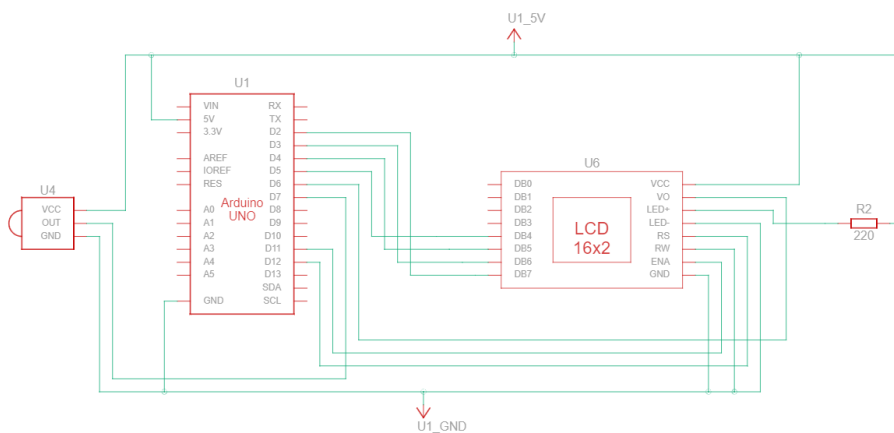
U1_5V

U1

VIN
5V
3.3V
AREF
IOREF
RES
A0
A1
A2
A3
A4
A5
GND

RX
TX
D2
D3
D4
D5
D6
D7
D8
D9
D10
D11
D12
D13
SDA
SCL

Arduino
UNO

U4
VCC
OUT
GND

U6
DB0
DB1
DB2
DB3
DB4
DB5
DB6
DB7

LCD
16x2

VCC
VO
LED+
LED-
RS
RW
ENA
GND

R2
220

U1_GND